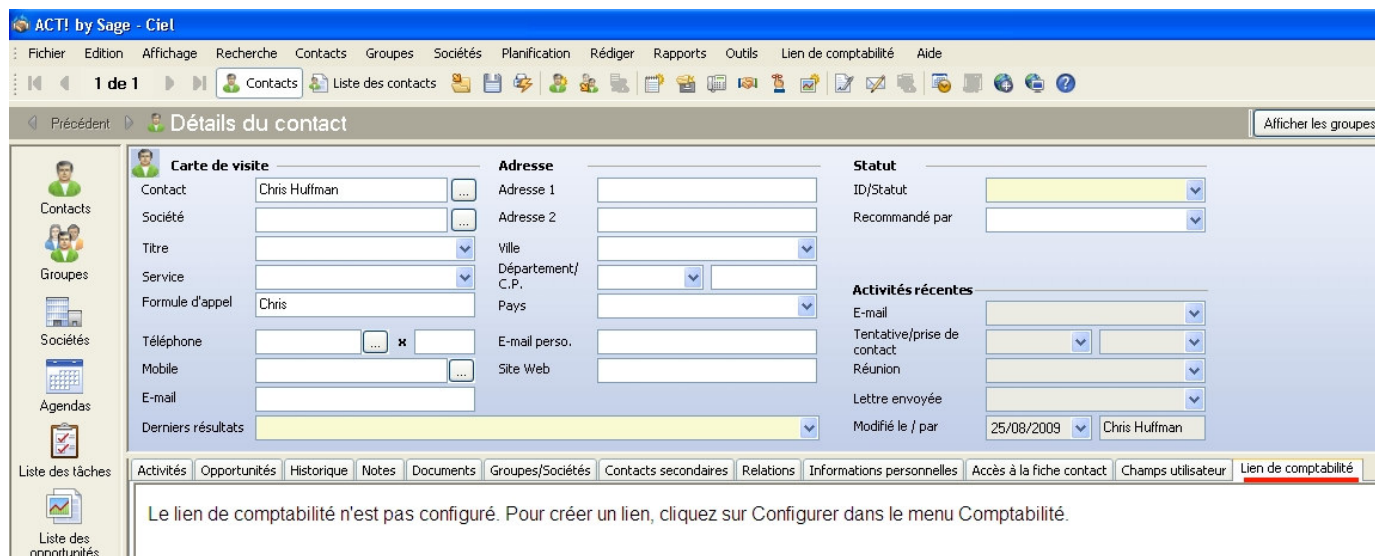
ACT! by Sage - Ciel

Fichier Edition Affichage Recherche Contacts Groupes Sociétés Planification Rédiger Rapports Outils Lien de comptabilité Aide

1 de 1 Contacts Liste des contacts

Précédent Détails du contact

Afficher les groupes

Contacts
Groupes
Sociétés
Agendas
Liste des tâches
Liste des opportunités

Carte de visite
Contact Chris Huffman
Société
Titre
Service
Formule d'appel Chris
Téléphone x
Mobile
E-mail
Derniers résultats

Adresse
Adresse 1
Adresse 2
Ville
Département/ C.P.
Pays
E-mail perso.
Site Web

Statut
ID/Statut
Recommandé par

Activités récentes
E-mail
Tentative/prise de contact
Réunion
Lettre envoyée
Modifié le / par 25/08/2009 Chris Huffman

Activités | Opportunités | Historique | Notes | Documents | Groupes/Sociétés | Contacts secondaires | Relations | Informations personnelles | Accès à la fiche contact | Champs utilisateur | Lien de comptabilité

Le lien de comptabilité n'est pas configuré. Pour créer un lien, cliquez sur Configurer dans le menu Comptabilité.